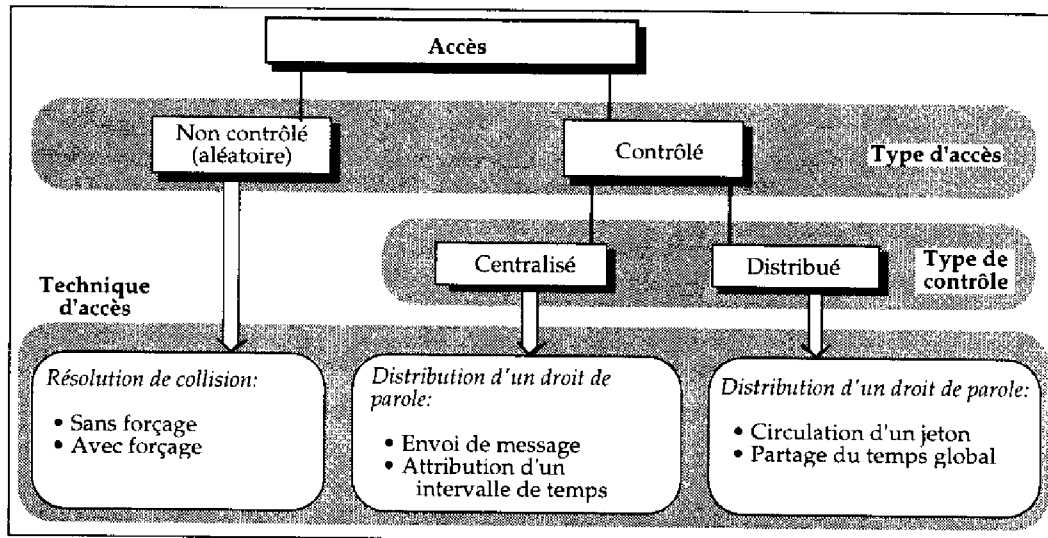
Accès

Non contrôlé (aléatoire)

Contrôlé

Type d'accès

Centralisé

Distribué

Type de contrôle

Technique d'accès

*Résolution de collision:*

• Sans forçage
• Avec forçage

*Distribution d'un droit de parole:*

• Envoi de message
• Attribution d'un intervalle de temps

*Distribution d'un droit de parole:*

• Circulation d'un jeton
• Partage du temps global